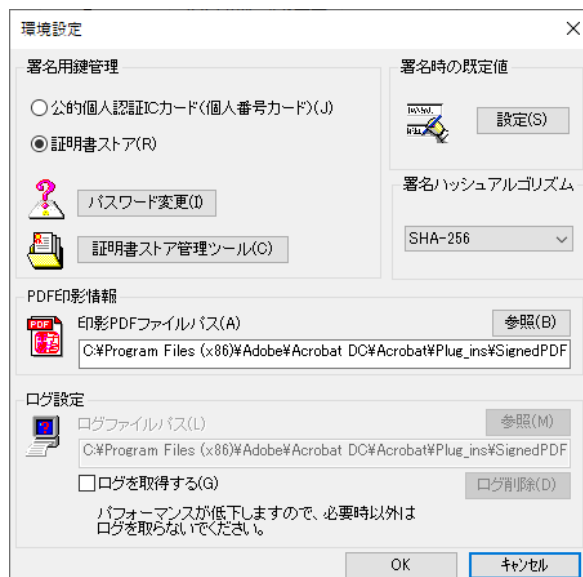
環境設定

×

署名用鍵管理

○公的個人認証ICカード(個人番号カード)(J)

◉証明書ストア(R)

パスワード変更(I)

証明書ストア管理ツール(C)

署名時の既定値

設定(S)

署名ハッシュアルゴリズム

SHA-256

PDF印影情報

印影PDFファイルパス(A)

参照(B)

C:¥Program Files (x86)¥Adobe¥Acrobat DC¥Acrobat¥Plug_ins¥SignedPDF

ログ設定

ログファイルパス(L)

参照(M)

C:¥Program Files (x86)¥Adobe¥Acrobat DC¥Acrobat¥Plug_ins¥SignedPDF

□ログを取得する(G)

ログ削除(D)

パフォーマンスが低下しますので、必要時以外は ログを取らないでください。

OK

キャンセル